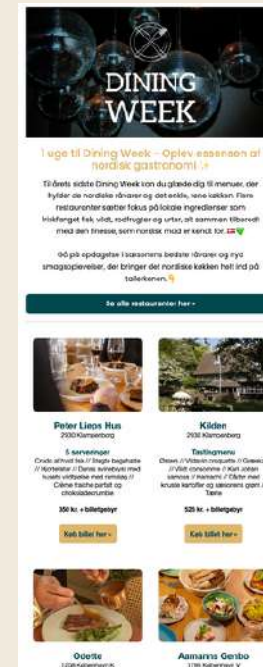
DINING WEEK

I uge til Dining Week – Oplev essensen af nordisk gastronomi

Til årets sidste Dining Week kan du glæde dig til menuer, der hylder de nordiske råvarer og det enkle, rene køkken. Flere restauranter sætter fokus på lokale ingredienser som friskfanget fisk, vildt, rodfrugter og urter, alt sammen tilberedt med den finesse, som nordisk mad er kendt for.

Gå på opdagelse i sæsonens bedste råvarer og nye smagsoplevelser, der bringer det nordiske køkken helt ind på tallerkenen.

Se alle restauranter her »

Peter Lieps Hus
2930 Klampenborg

5 serveringer
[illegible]

350 kr. + billetgebyr

Køb billet her »

Kilden
2930 Klampenborg

Tastingmenu
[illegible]

525 kr. + billetgebyr

Køb billet her »

Odette
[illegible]

Aamanns Genbo
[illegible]